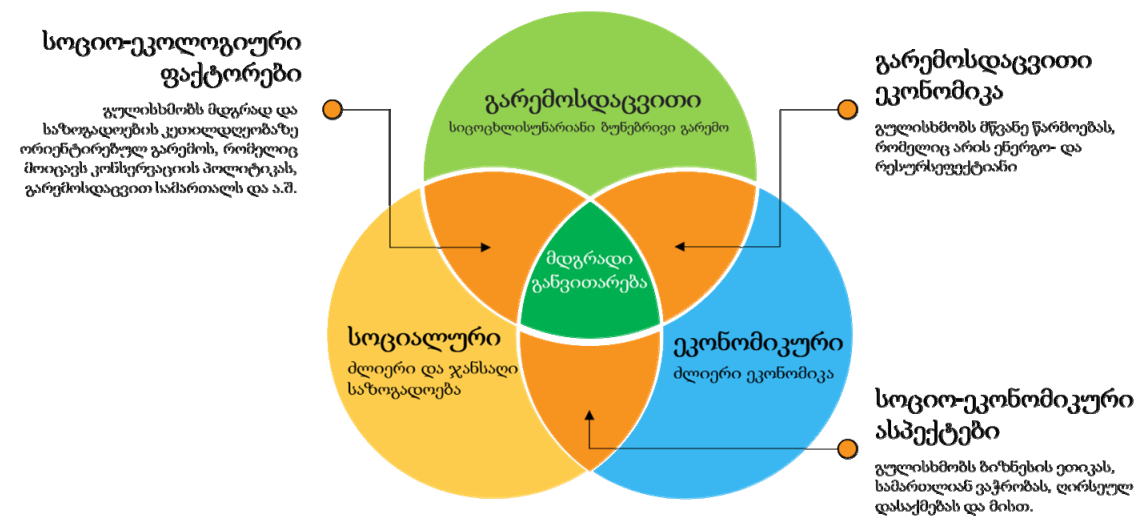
სოციო-ეკოლოგიური ფაქტორები

გულისხმობს მდგრად და საზოგადოების კეთილდღეობაზე ორიენტირებულ გარემოს, რომელიც მოიცავს კონსერვაციის პოლიტიკას, გარემოსდაცვით სამართალს და ა.შ.

გარემოსდაცვითი

სიცოცხლისუნარიანი ბუნებრივი გარემო

გარემოსდაცვითი ეკონომიკა

გულისხმობს მწვანე წარმოებას, რომელიც არის ენერგო- და რესურსეფექტიანი

მდგრადი განვითარება

სოციალური

ძლიერი და ჯანსაღი საზოგადოება

ეკონომიკური

ძლიერი ეკონომიკა

სოციო-ეკონომიკური ასპექტები

გულისხმობს ბიზნესის ეთიკას, სამართლიან ვაჭრობას, ღირსეულ დასაქმებას და მისთ.